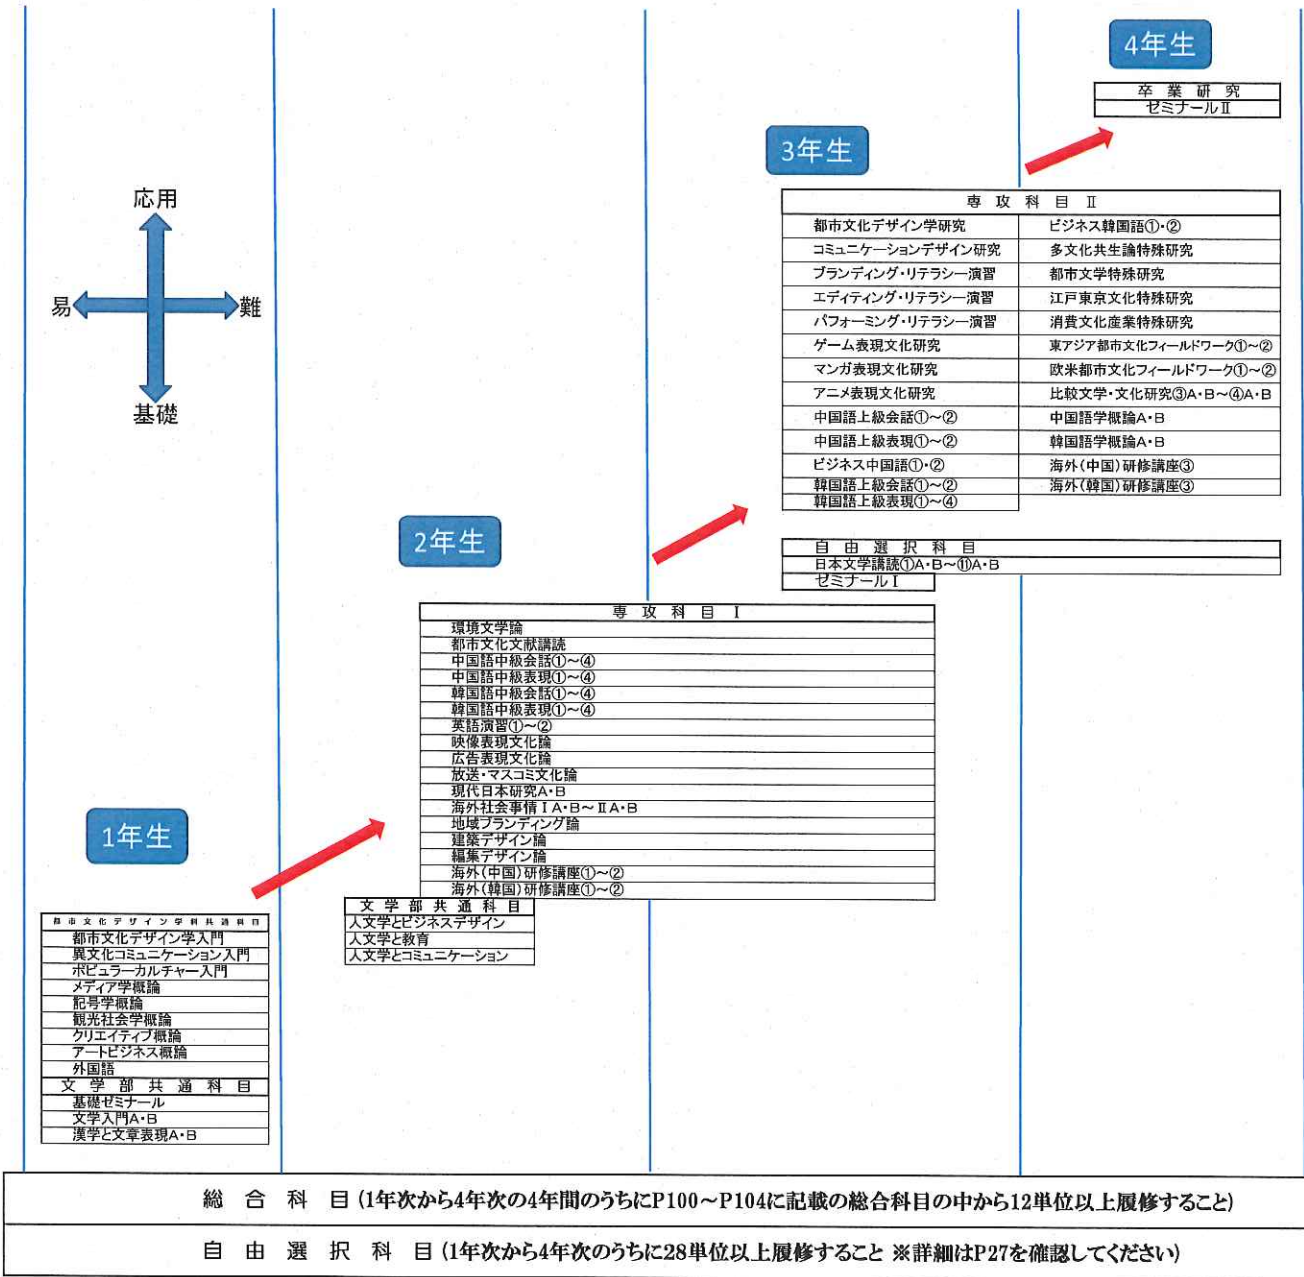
4年生

| 卒業研究 |
|---|
| ゼミナールⅡ |

3年生

応用

易

難

基礎

| 専攻科目Ⅱ | |
|---|---|
| 都市文化デザイン学研究 | ビジネス韓国語①・② |
| コミュニケーションデザイン研究 | 多文化共生論特殊研究 |
| ブランディング・リテラシー演習 | 都市文学特殊研究 |
| エディティング・リテラシー演習 | 江戸東京文化特殊研究 |
| パフォーミング・リテラシー演習 | 消費文化産業特殊研究 |
| ゲーム表現文化研究 | 東アジア都市文化フィールドワーク①～② |
| マンガ表現文化研究 | 欧米都市文化フィールドワーク①～② |
| アニメ表現文化研究 | 比較文学・文化研究③A・B～④A・B |
| 中国語上級会話①～② | 中国語学概論A・B |
| 中国語上級表現①～② | 韓国語学概論A・B |
| ビジネス中国語①・② | 海外(中国)研修講座③ |
| 韓国語上級会話①～② | 海外(韓国)研修講座③ |
| 韓国語上級表現①～④ | |

| 自由選択科目 |
|---|
| 日本文学講読①A・B～⑪A・B |
| ゼミナールⅠ |

2年生

| 専攻科目Ⅰ |
|---|
| 環境文学論 |
| 都市文化文献講読 |
| 中国語中級会話①～④ |
| 中国語中級表現①～④ |
| 韓国語中級会話①～④ |
| 韓国語中級表現①～④ |
| 英語演習①～② |
| 映像表現文化論 |
| 広告表現文化論 |
| 放送・マスコミ文化論 |
| 現代日本研究A・B |
| 海外社会事情ⅠA・B～ⅡA・B |
| 地域ブランディング論 |
| 建築デザイン論 |
| 編集デザイン論 |
| 海外(中国)研修講座①～② |
| 海外(韓国)研修講座①～② |

| 文学部共通科目 |
|---|
| 人文学とビジネスデザイン |
| 人文学と教育 |
| 人文学とコミュニケーション |

1年生

| 都市文化デザイン学科共通科目 |
|---|
| 都市文化デザイン学入門 |
| 異文化コミュニケーション入門 |
| ポピュラーカルチャー入門 |
| メディア学概論 |
| 記号学概論 |
| 観光社会学概論 |
| クリエイティブ概論 |
| アートビジネス概論 |
| 外国語 |
| 文学部共通科目 |
| 基礎ゼミナール |
| 文学入門A・B |
| 漢学と文章表現A・B |

総合科目(1年次から4年次の4年間のうちにP100～P104に記載の総合科目の中から12単位以上履修すること)

自由選択科目(1年次から4年次のうちに28単位以上履修すること ※詳細はP27を確認してください)